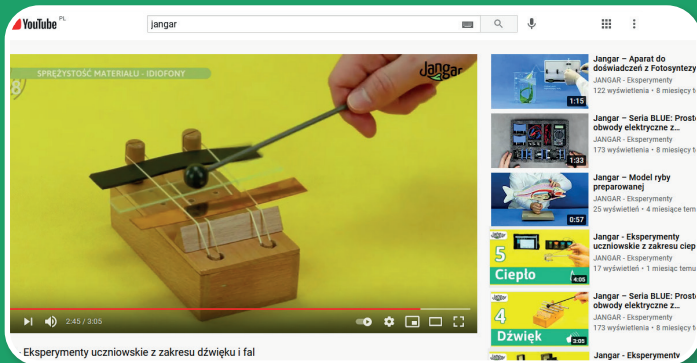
YouTube PL

jangar

SPRĘŻYSTOŚĆ MATERIAŁU - IDIOFONY

Jangar

2:45 / 3:05

· Eksperymenty uczniowskie z zakresu dźwięku i fal

1:15
Jangar – Aparat do doświadczeń z Fotosyntezy
JANGAR - Eksperymenty
122 wyświetlenia • 8 miesięcy t

1:33
Jangar – Seria BLUE: Proste obwody elektryczne z...
JANGAR - Eksperymenty
173 wyświetlenia • 8 miesięcy t

0:57
Jangar – Model ryby preparowanej
JANGAR - Eksperymenty
25 wyświetleń • 4 miesiące tem

5
Cieplo
4:05
Jangar - Eksperymenty uczniowskie z zakresu ciep
JANGAR - Eksperymenty
17 wyświetleń • 1 miesiąc temu

4
Dźwięk
3:05
Jangar – Seria BLUE: Proste obwody elektryczne z...
JANGAR - Eksperymenty
173 wyświetlenia • 8 miesięcy t

Jangar - Eksperymenty